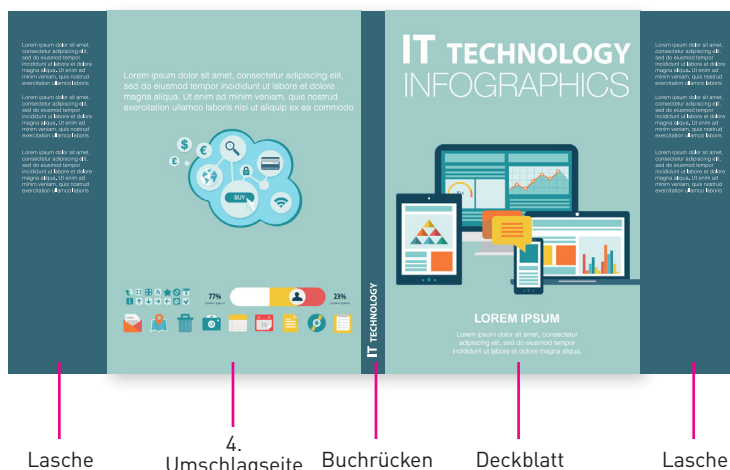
Lorem ipsum dolor sit amet, consectetur adipiscing elit, sed do eiusmod tempor incididunt ut labore et dolore magna aliqua. Ut enim ad minim veniam, quis nostrud exercitation ullamco laboris

Lorem ipsum dolor sit amet, consectetur adipiscing elit, sed do eiusmod tempor incididunt ut labore et dolore magna aliqua. Ut enim ad minim veniam, quis nostrud exercitation ullamco laboris

Lorem ipsum dolor sit amet, consectetur adipiscing elit, sed do eiusmod tempor incididunt ut labore et dolore magna aliqua. Ut enim ad minim veniam, quis nostrud exercitation ullamco laboris

Lorem ipsum dolor sit amet, consectetur adipiscing elit, sed do eiusmod tempor incididunt ut labore et dolore magna aliqua. Ut enim ad minim veniam, quis nostrud exercitation ullamco laboris nisi ut aliquip ex ea commodo

BUY

77%

23%

IT TECHNOLOGY

IT TECHNOLOGY
INFOGRAPHICS

LOREM IPSUM

Lorem ipsum dolor sit amet, consectetur adipiscing elit, sed do eiusmod tempor incididunt ut labore et dolore magna aliqua.

Lorem ipsum dolor sit amet, consectetur adipiscing elit, sed do eiusmod tempor incididunt ut labore et dolore magna aliqua. Ut enim ad minim veniam, quis nostrud exercitation ullamco laboris

Lorem ipsum dolor sit amet, consectetur adipiscing elit, sed do eiusmod tempor incididunt ut labore et dolore magna aliqua. Ut enim ad minim veniam, quis nostrud exercitation ullamco laboris

Lorem ipsum dolor sit amet, consectetur adipiscing elit, sed do eiusmod tempor incididunt ut labore et dolore magna aliqua. Ut enim ad minim veniam, quis nostrud exercitation ullamco laboris

Lasche

4. Umschlagseite

Buchrücken

Deckblatt

Lasche